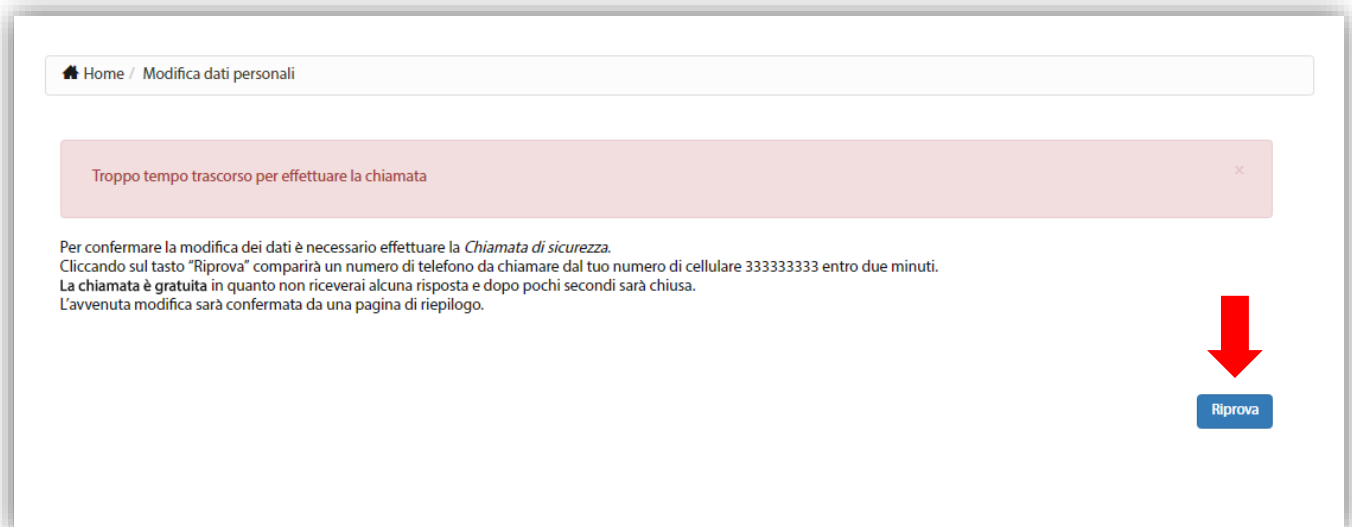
Home / Modifica dati personali

Troppo tempo trascorso per effettuare la chiamata

×

Per confermare la modifica dei dati è necessario effettuare la *Chiamata di sicurezza*.
Cliccando sul tasto "Riprova" comparirà un numero di telefono da chiamare dal tuo numero di cellulare 333333333 entro due minuti.
**La chiamata è gratuita** in quanto non riceverai alcuna risposta e dopo pochi secondi sarà chiusa.
L'avvenuta modifica sarà confermata da una pagina di riepilogo.

Riprova